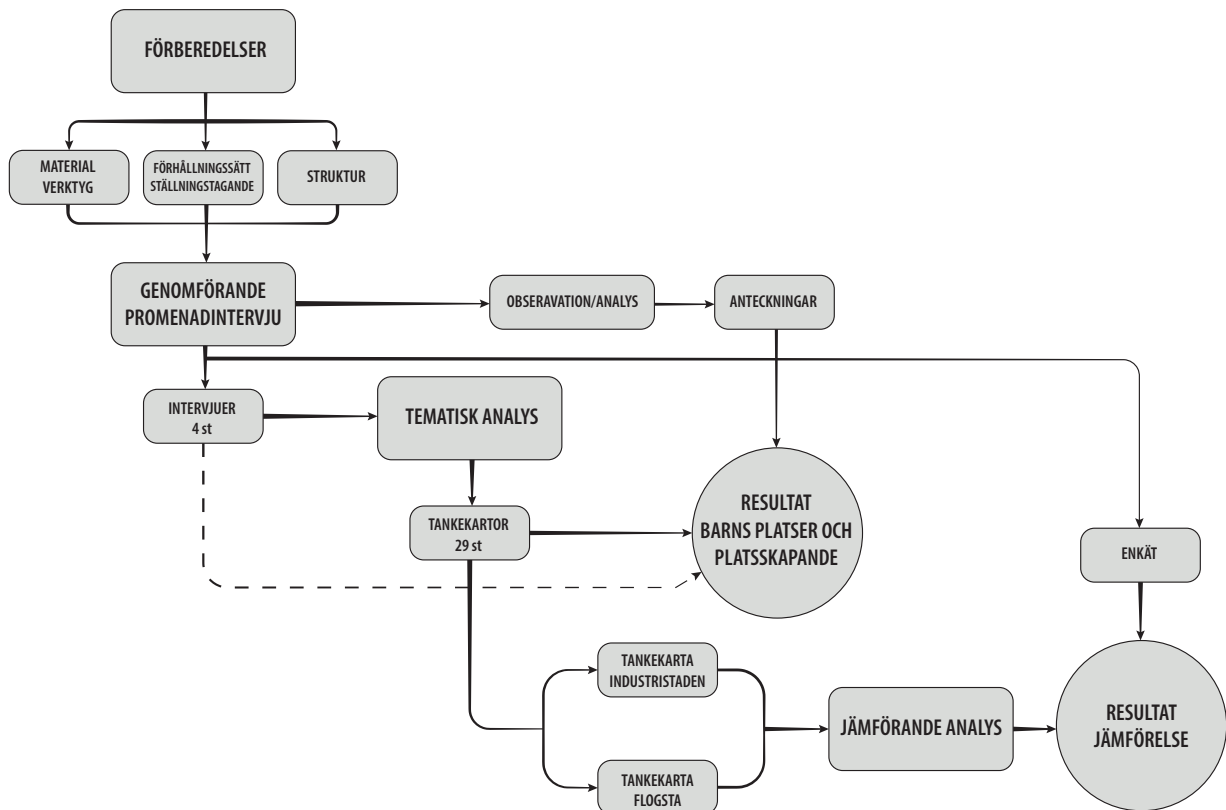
FÖRBEREDELSER

MATERIAL VERKTYG

FÖRHÅLLNINGSSÄTT STÄLLNINGSTAGANDE

STRUKTUR

GENOMFÖRANDE PROMENADINTERVJU

OBSERAVATION/ANALYS

ANTECKNINGAR

INTERVJUER 4 st

TEMATISK ANALYS

TANKEKARTOR 29 st

RESULTAT BARNS PLATSER OCH PLATSSKAPANDE

ENKÄT

TANKEKARTA INDUSTRISTADEN

TANKEKARTA FLOGSTA

JÄMFÖRANDE ANALYS

RESULTAT JÄMFÖRELSE